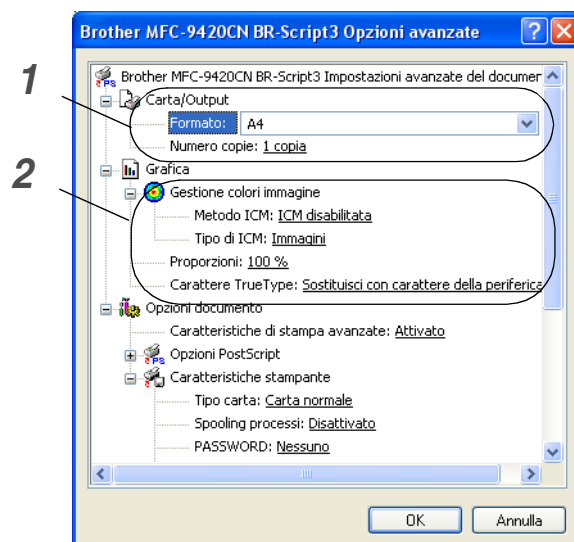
Brother MFC-9420CN BR-Script3 Opzioni avanzate

1

2

Brother MFC-9420CN BR-Script3 Impostazioni avanzate del documer

Carta/Output

Formato: A4

Numero copie: 1 copia

Grafica

Gestione colori immagine

Metodo ICM: ICM disabilitata

Tipo di ICM: Immagini

Proporzioni: 100 %

Carattere TrueType: Sostituisci con carattere della periferica

Opzioni documento

Caratteristiche di stampa avanzate: Attivato

Opzioni PostScript

Caratteristiche stampante

Tipo carta: Carta normale

Spooling processi: Disattivato

PASSWORD: Nessuno

OK

Annulla